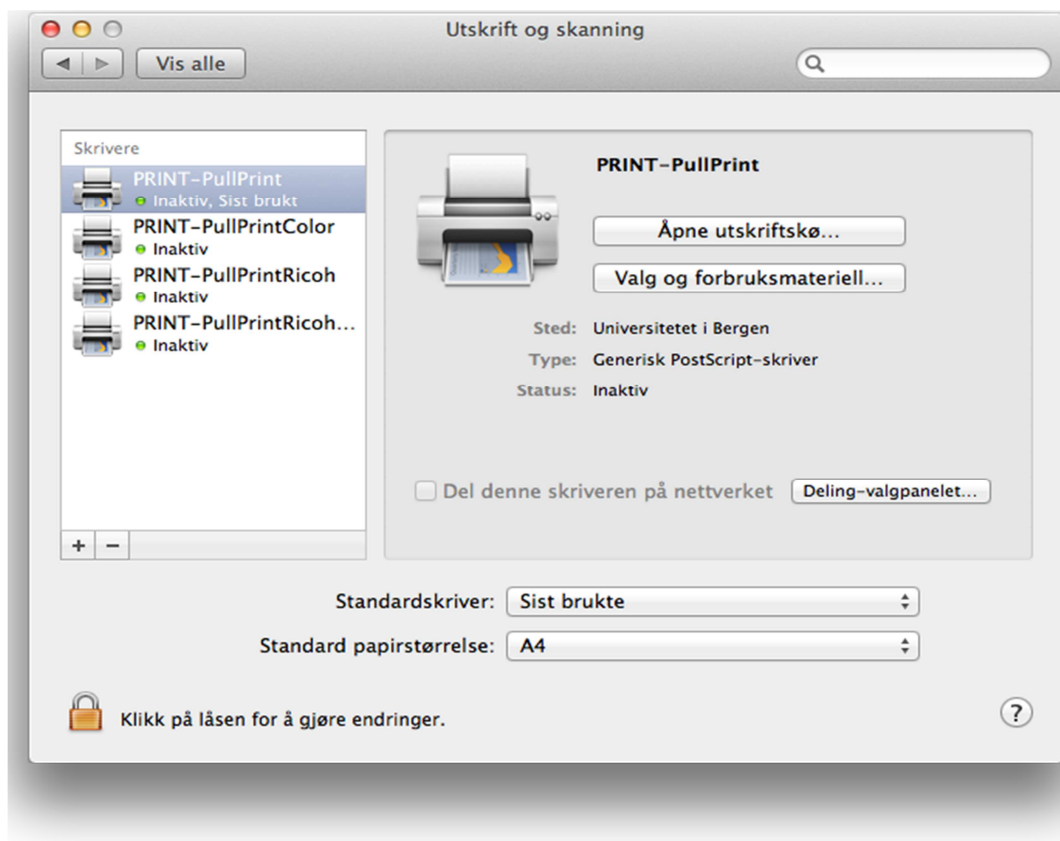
Utskrift og skanning

Vis alle

Skrivere

PRINT-PullPrint
Inaktiv, Sist brukt

PRINT-PullPrintColor
Inaktiv

PRINT-PullPrintRicoh
Inaktiv

PRINT-PullPrintRicoh...
Inaktiv

+ −

PRINT-PullPrint

Åpne utskriftskø...

Valg og forbruksmateriell...

Sted: Universitetet i Bergen

Type: Generisk PostScript-skriver

Status: Inaktiv

Del denne skriveren på nettverket

Deling-valgpanelet...

Standardskriver: Sist brukte

Standard papirstørrelse: A4

Klikk på låsen for å gjøre endringer.

?